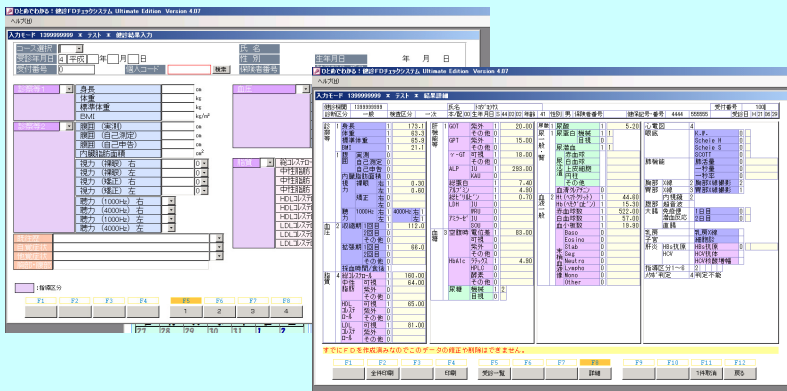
ひとめでわかる！健診FDチェックシステム Ultimate Edition Version 4.07
ヘルプ(H)
入力モード 1399999999 × テスト × 健診結果入力
コース選択
受診年月日 H 平成 年 月 日
受付番号 個人コード 検索
氏名
性別
保険者番号
生年月日 年 月 日
身長 cm
体重 kg
標準体重 kg
BMI kg/m²
腹囲（実測） cm
腹囲（自己測定） cm
腹囲（自己申告） cm
内臓脂肪面積 cm²
視力（裸眼）右
視力（裸眼）左
視力（矯正）右
視力（矯正）左
聴力（1000Hz）右
聴力（4000Hz）右
聴力（1000Hz）左
聴力（4000Hz）左
総コレステロール
中性脂肪
中性脂肪
中性脂肪
HDLコレステロール
HDLコレステロール
LDLコレステロール
LDLコレステロール
：指導区分
F1 F2 F3 F4 F5 F6 F7 F8
1 2 3 4

ひとめでわかる！健診FDチェックシステム Ultimate Edition Version 4.07
ヘルプ(H)
入力モード 1399999999 × テスト × 結果詳細
保険者番号 4444 555555
受付番号 100
受診日 H21.06.29
身長 175.1
体重 63.3
標準体重 65.9
BMI 21.1
GOT 20.00
GPT 15.00
γ-GT 18.00
ALP 283.00
総蛋白 7.40
アルブミン 4.80
血清クレアチニン 0.70
空腹時血糖 93.0
HbA1c 4.90
尿酸
尿糖
尿蛋白
赤血球
白血球
血色素量
ヘマトクリット値
MCV
MCH
MCHC
血小板数
Baso
Eosino
Stab
Seg
Neutro
Lympho
Mono
Other
心電図
眼底
胸部X線
胸部直接撮影
胸部間接撮影
聴力 1000Hz 4000Hz
総コレステロール 180.00
中性脂肪 64.00
HDLコレステロール 85.00
LDLコレステロール 81.00
既往歴
自覚症状
他覚症状
乳房
子宮
肝炎
指導区分
判定
すでにFDを作成済みなのでこのデータの修正や削除はできません。
F1 F2 F3 F4 F5 F6 F7 F8 F9 F10 F11 F12
全件印刷 印刷 受診一覧 詳細 1件取消 戻る